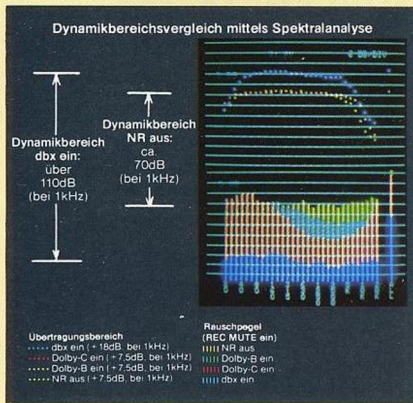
Dynamikbereichsvergleich mittels Spektralanalyse

Dynamikbereich dbx ein: über 110dB (bei 1kHz)

Dynamikbereich NR aus: ca 70dB (bei 1kHz)

Übertragungsbereich
dbx ein (+18dB, bei 1kHz)
Dolby-C ein (+7,5dB, bei 1kHz)
Dolby-B ein (+7,5dB, bei 1kHz)
NR aus (+7,5dB, bei 1kHz)

Rauschpegel
(REC MUTE ein)
NR aus
Dolby-B ein
Dolby-C ein
dbx ein